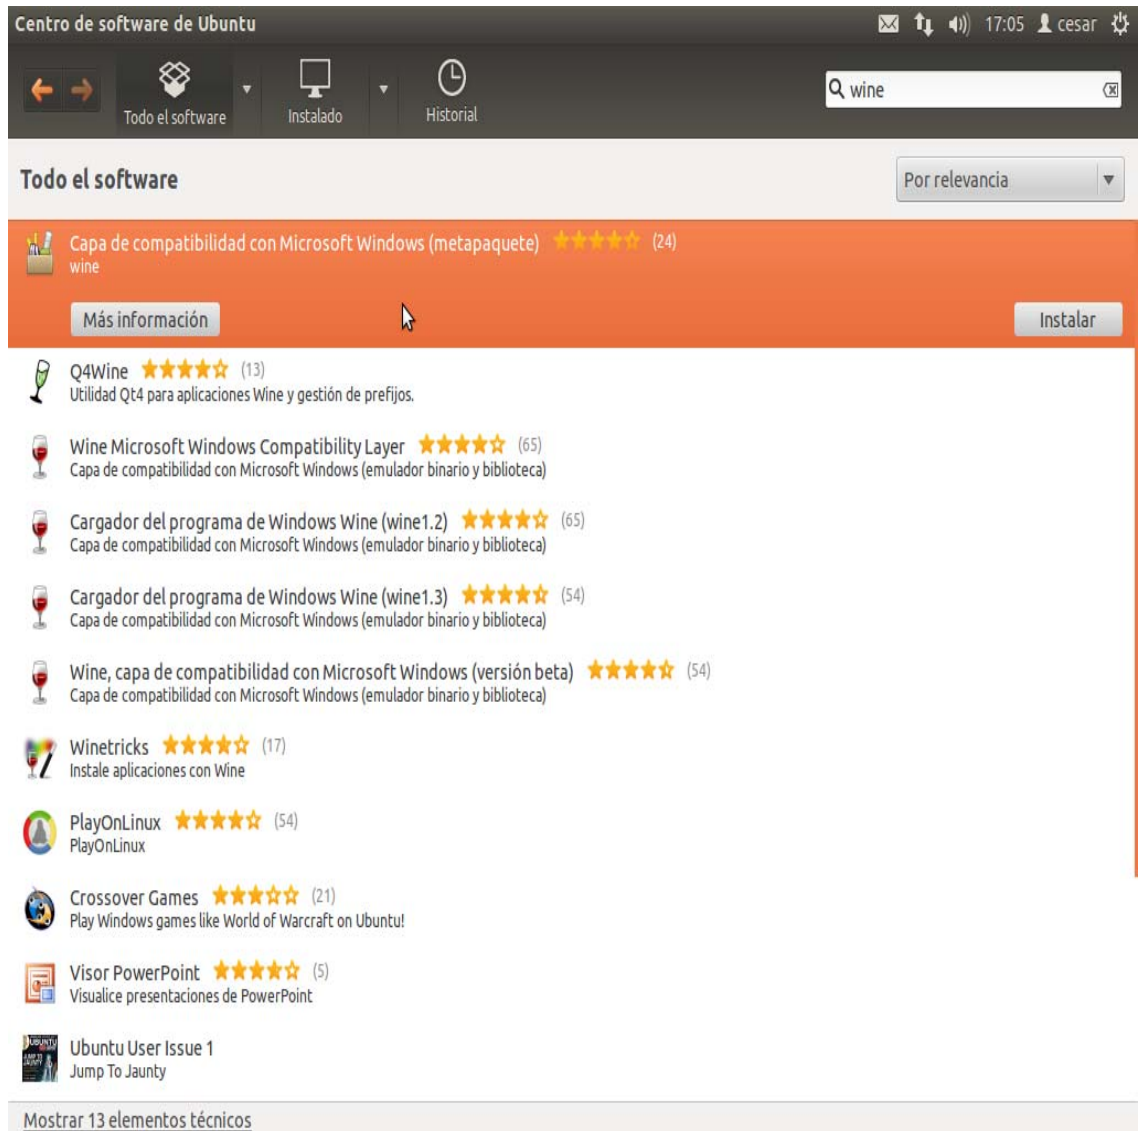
Centro de software de Ubuntu

17:05 cesar

Todo el software

Instalado

Historial

wine

Todo el software

Por relevancia

Capa de compatibilidad con Microsoft Windows (metapaquete) (24)
wine

Más información

Instalar

Q4Wine (13)
Utilidad Qt4 para aplicaciones Wine y gestión de prefijos.

Wine Microsoft Windows Compatibility Layer (65)
Capa de compatibilidad con Microsoft Windows (emulador binario y biblioteca)

Cargador del programa de Windows Wine (wine1.2) (65)
Capa de compatibilidad con Microsoft Windows (emulador binario y biblioteca)

Cargador del programa de Windows Wine (wine1.3) (54)
Capa de compatibilidad con Microsoft Windows (emulador binario y biblioteca)

Wine, capa de compatibilidad con Microsoft Windows (versión beta) (54)
Capa de compatibilidad con Microsoft Windows (emulador binario y biblioteca)

Winetricks (17)
Instale aplicaciones con Wine

PlayOnLinux (54)
PlayOnLinux

Crossover Games (21)
Play Windows games like World of Warcraft on Ubuntu!

Visor PowerPoint (5)
Visualice presentaciones de PowerPoint

Ubuntu User Issue 1
Jump To Jaunty

Mostrar 13 elementos técnicos